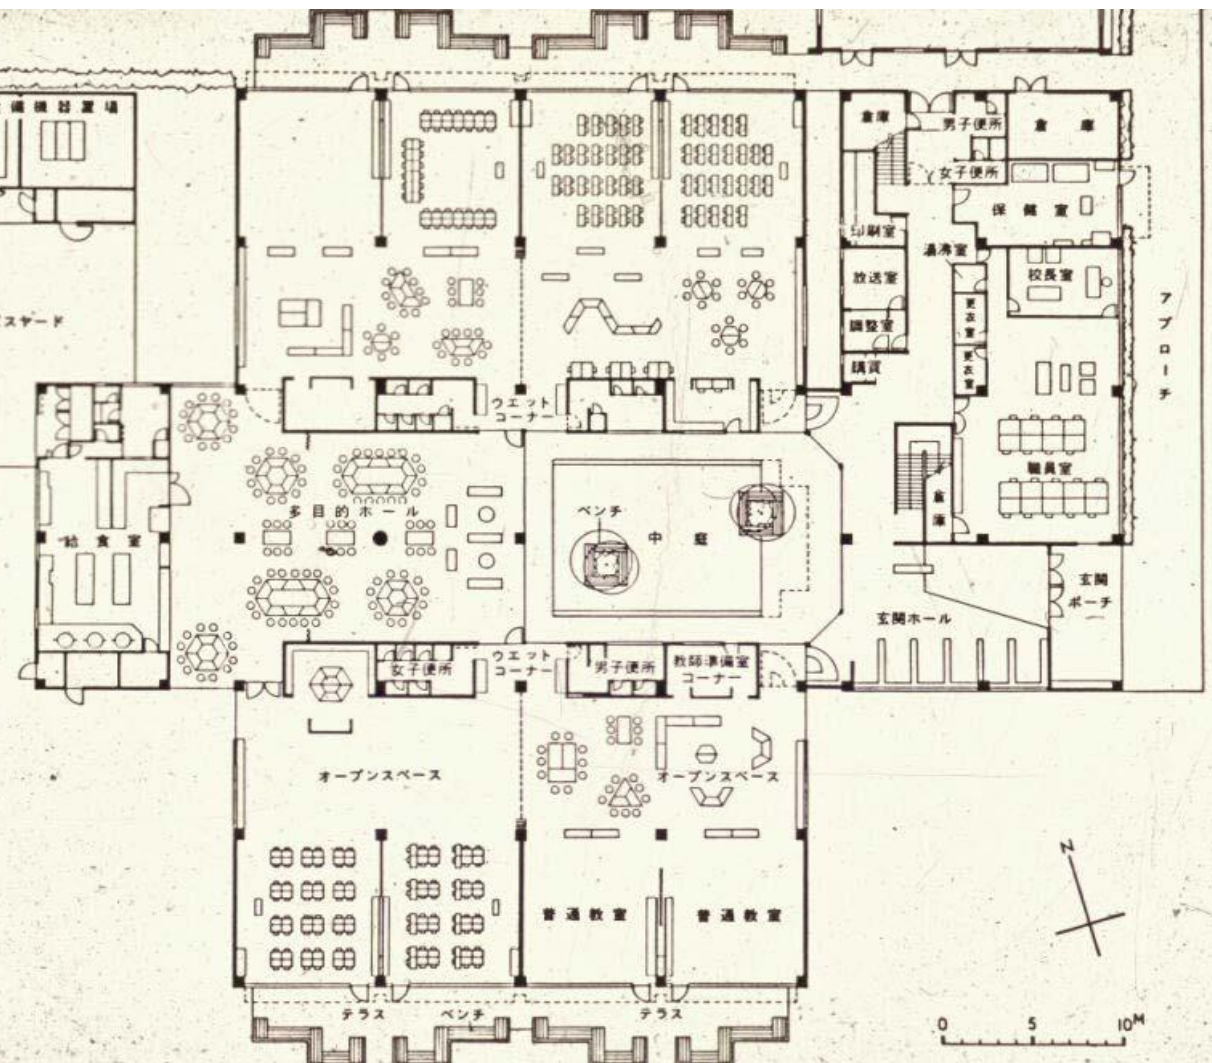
備機器置場

スヤード

倉庫
男子便所
倉庫
女子便所
保健室
印刷室
湯沸室
校長室
放送室
調整室
更衣室
更衣室
講貨
アプローチ

ウエットコーナー
ウエットコーナー

ベンチ
中庭
倉庫
職員室
多目的ホール
給食室
玄関ホール
玄関ポーチ

女子便所
ウエットコーナー
男子便所
教師準備室コーナー

オープンスペース
オープンスペース

普通教室
普通教室

テラス
ベンチ
テラス

N

0
5
10M